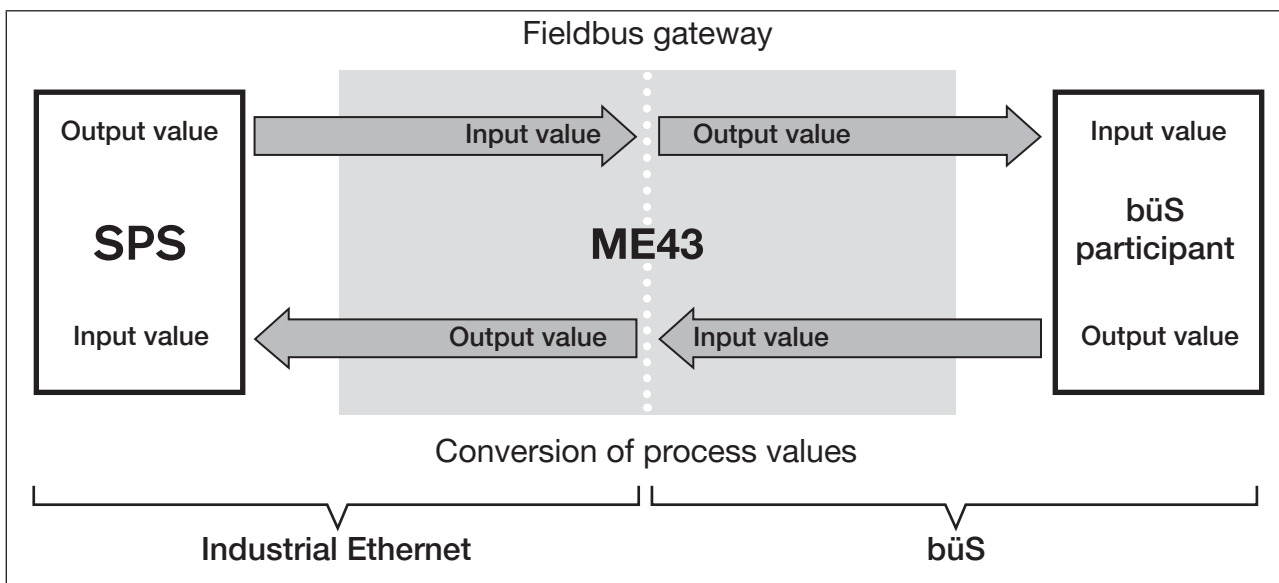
Fieldbus gateway

Output value

SPS

Input value

Input value

Output value

ME43

Output value

Input value

Input value

büS participant

Output value

Conversion of process values

Industrial Ethernet

büS